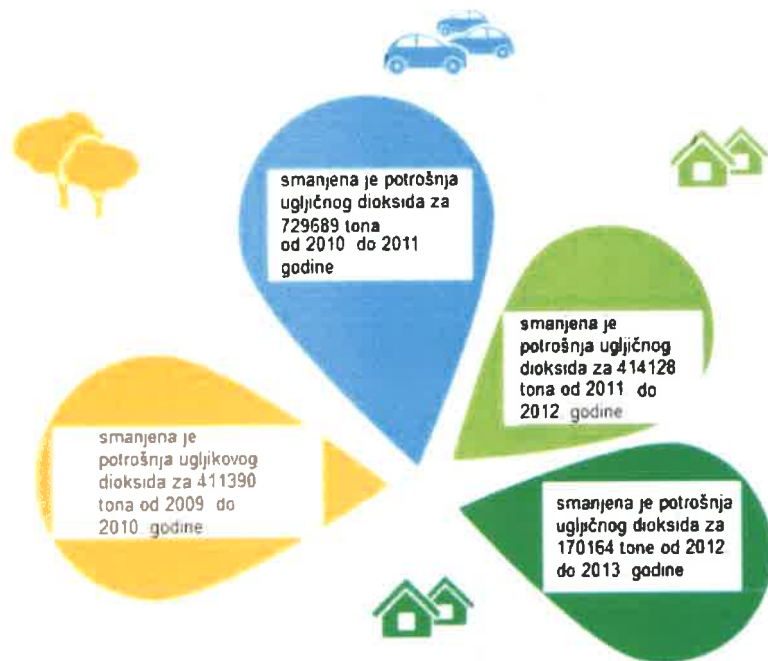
smanjena je potrošnja ugljičnog dioksida za 729689 tona od 2010 do 2011 godine

smanjena je potrošnja ugljičnog dioksida za 414128 tona od 2011 do 2012 godine

smanjena je potrošnja ugljikovog dioksida za 411390 tona od 2009 do 2010 godine

smanjena je potrošnja ugljičnog dioksida za 170164 tone od 2012 do 2013 godine